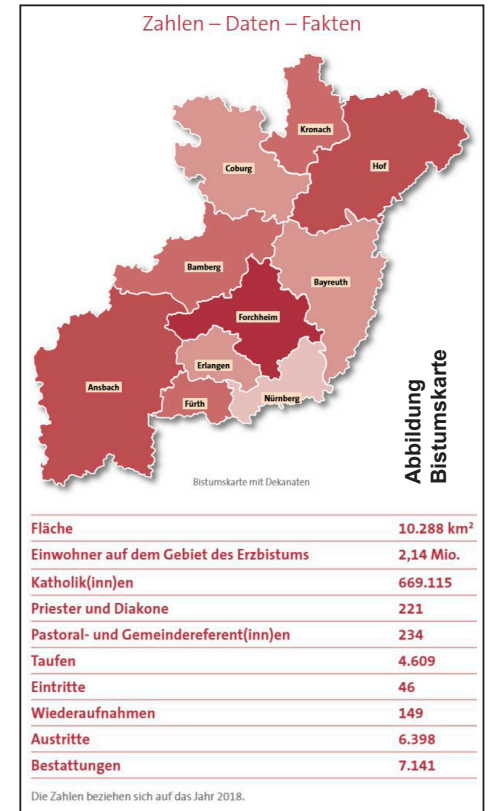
Zahlen – Daten – Fakten

Kronach

Coburg

Hof

Bamberg

Bayreuth

Forchheim

Erlangen

Ansbach

Fürth

Nürnberg

Abbildung Bistumskarte

Bistumskarte mit Dekanaten

| | |
|---|---|
| Fläche | 10.288 km² |
| Einwohner auf dem Gebiet des Erzbistums | 2,14 Mio. |
| Katholik(inn)en | 669.115 |
| Priester und Diakone | 221 |
| Pastoral- und Gemeindereferent(inn)en | 234 |
| Taufen | 4.609 |
| Eintritte | 46 |
| Wiederaufnahmen | 149 |
| Austritte | 6.398 |
| Bestattungen | 7.141 |

Die Zahlen beziehen sich auf das Jahr 2018.